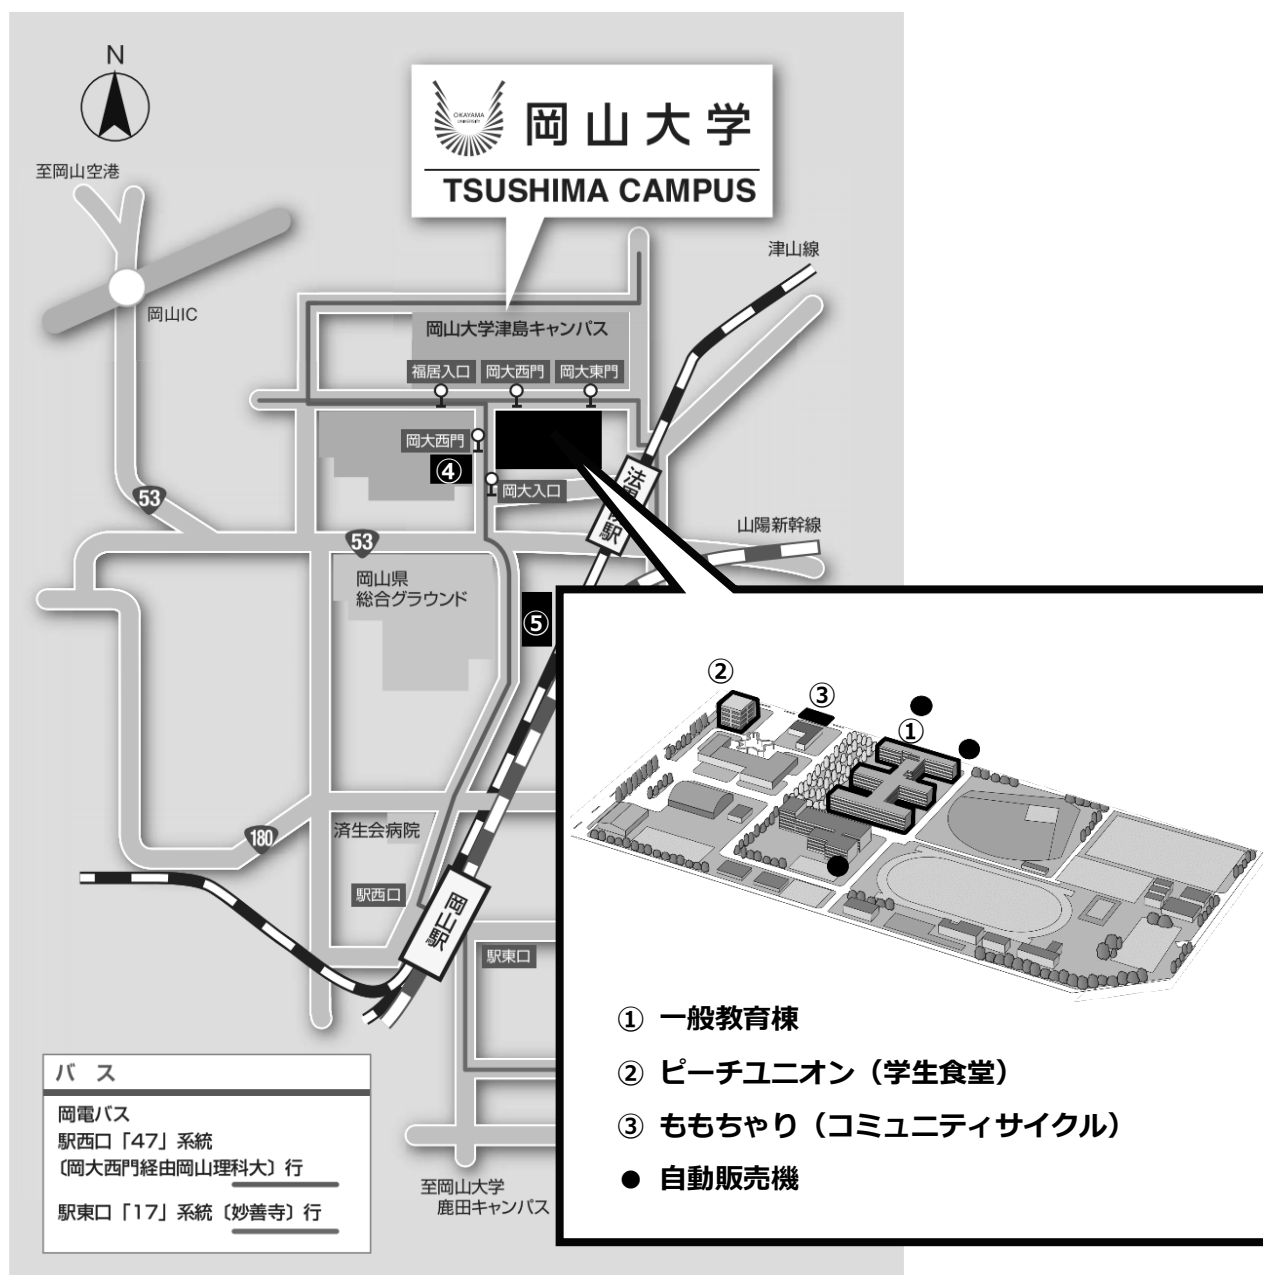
N

至岡山空港

OKAYAMA University
岡山大学
TSUSHIMA CAMPUS

津山線

岡山IC

岡山大学津島キャンパス

福居入口 岡大西門 岡大東門

岡大西門

④

岡大入口

法界院駅

山陽新幹線

53

53

岡山県総合グラウンド

⑤

②

③

①

済生会病院

180

駅西口

岡山駅

駅東口

① 一般教育棟

② ピーチユニオン（学生食堂）

③ ももちゃり（コミュニティサイクル）

● 自動販売機

バス

岡電バス
駅西口「47」系統
〔岡大西門経由岡山理科大〕行

駅東口「17」系統〔妙善寺〕行

至岡山大学
鹿田キャンパス